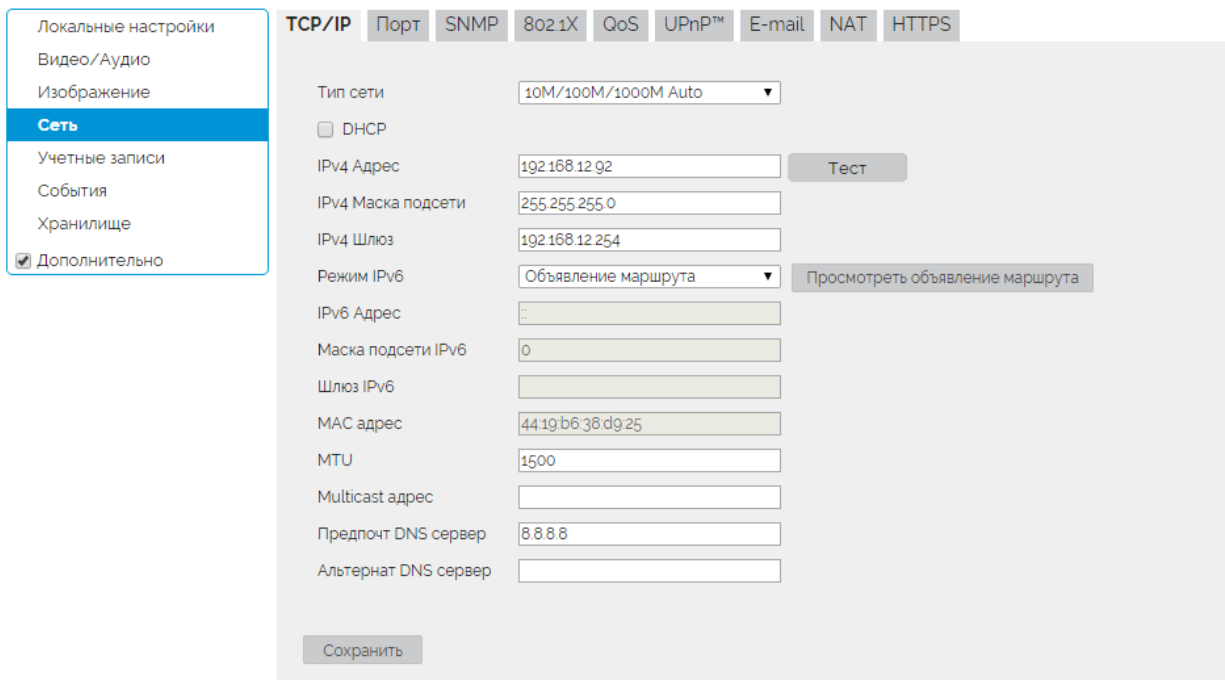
Локальные настройки
Видео/Аудио
Изображение
Сеть
Учетные записи
События
Хранилище
Дополнительно

TCP/IP Порт SNMP 802.1X QoS UPnP™ E-mail NAT HTTPS

Тип сети 10M/100M/1000M Auto
DHCP
IPv4 Адрес 192.168.12.92 Тест
IPv4 Маска подсети 255.255.255.0
IPv4 Шлюз 192.168.12.254
Режим IPv6 Объявление маршрута Просмотреть объявление маршрута
IPv6 Адрес ::
Маска подсети IPv6 0
Шлюз IPv6
MAC адрес 44:19:b6:38:d9:25
MTU 1500
Multicast адрес
Предпочт DNS сервер 8.8.8.8
Альтернат DNS сервер

Сохранить